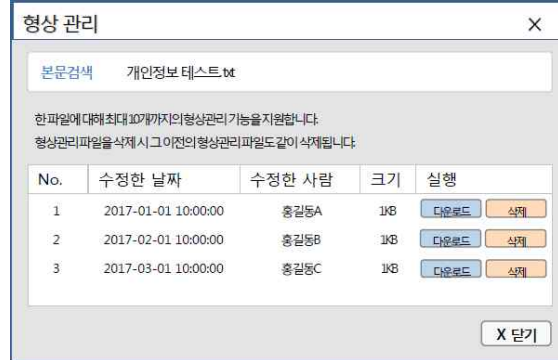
형상 관리

×

본문검색 개인정보 테스트.txt

한 파일에 대해 최대 10개까지의 형상관리 기능을 지원합니다.
형상관리 파일을 삭제 시 그 이전의 형상관리 파일도 같이 삭제됩니다.

| No. | 수정한 날짜 | 수정한 사람 | 크기 | 실행 |
|---|---|---|---|---|
| 1 | 2017-01-01 10:00:00 | 홍길동A | 1KB | 다운로드 삭제 |
| 2 | 2017-02-01 10:00:00 | 홍길동B | 1KB | 다운로드 삭제 |
| 3 | 2017-03-01 10:00:00 | 홍길동C | 1KB | 다운로드 삭제 |

X 닫기